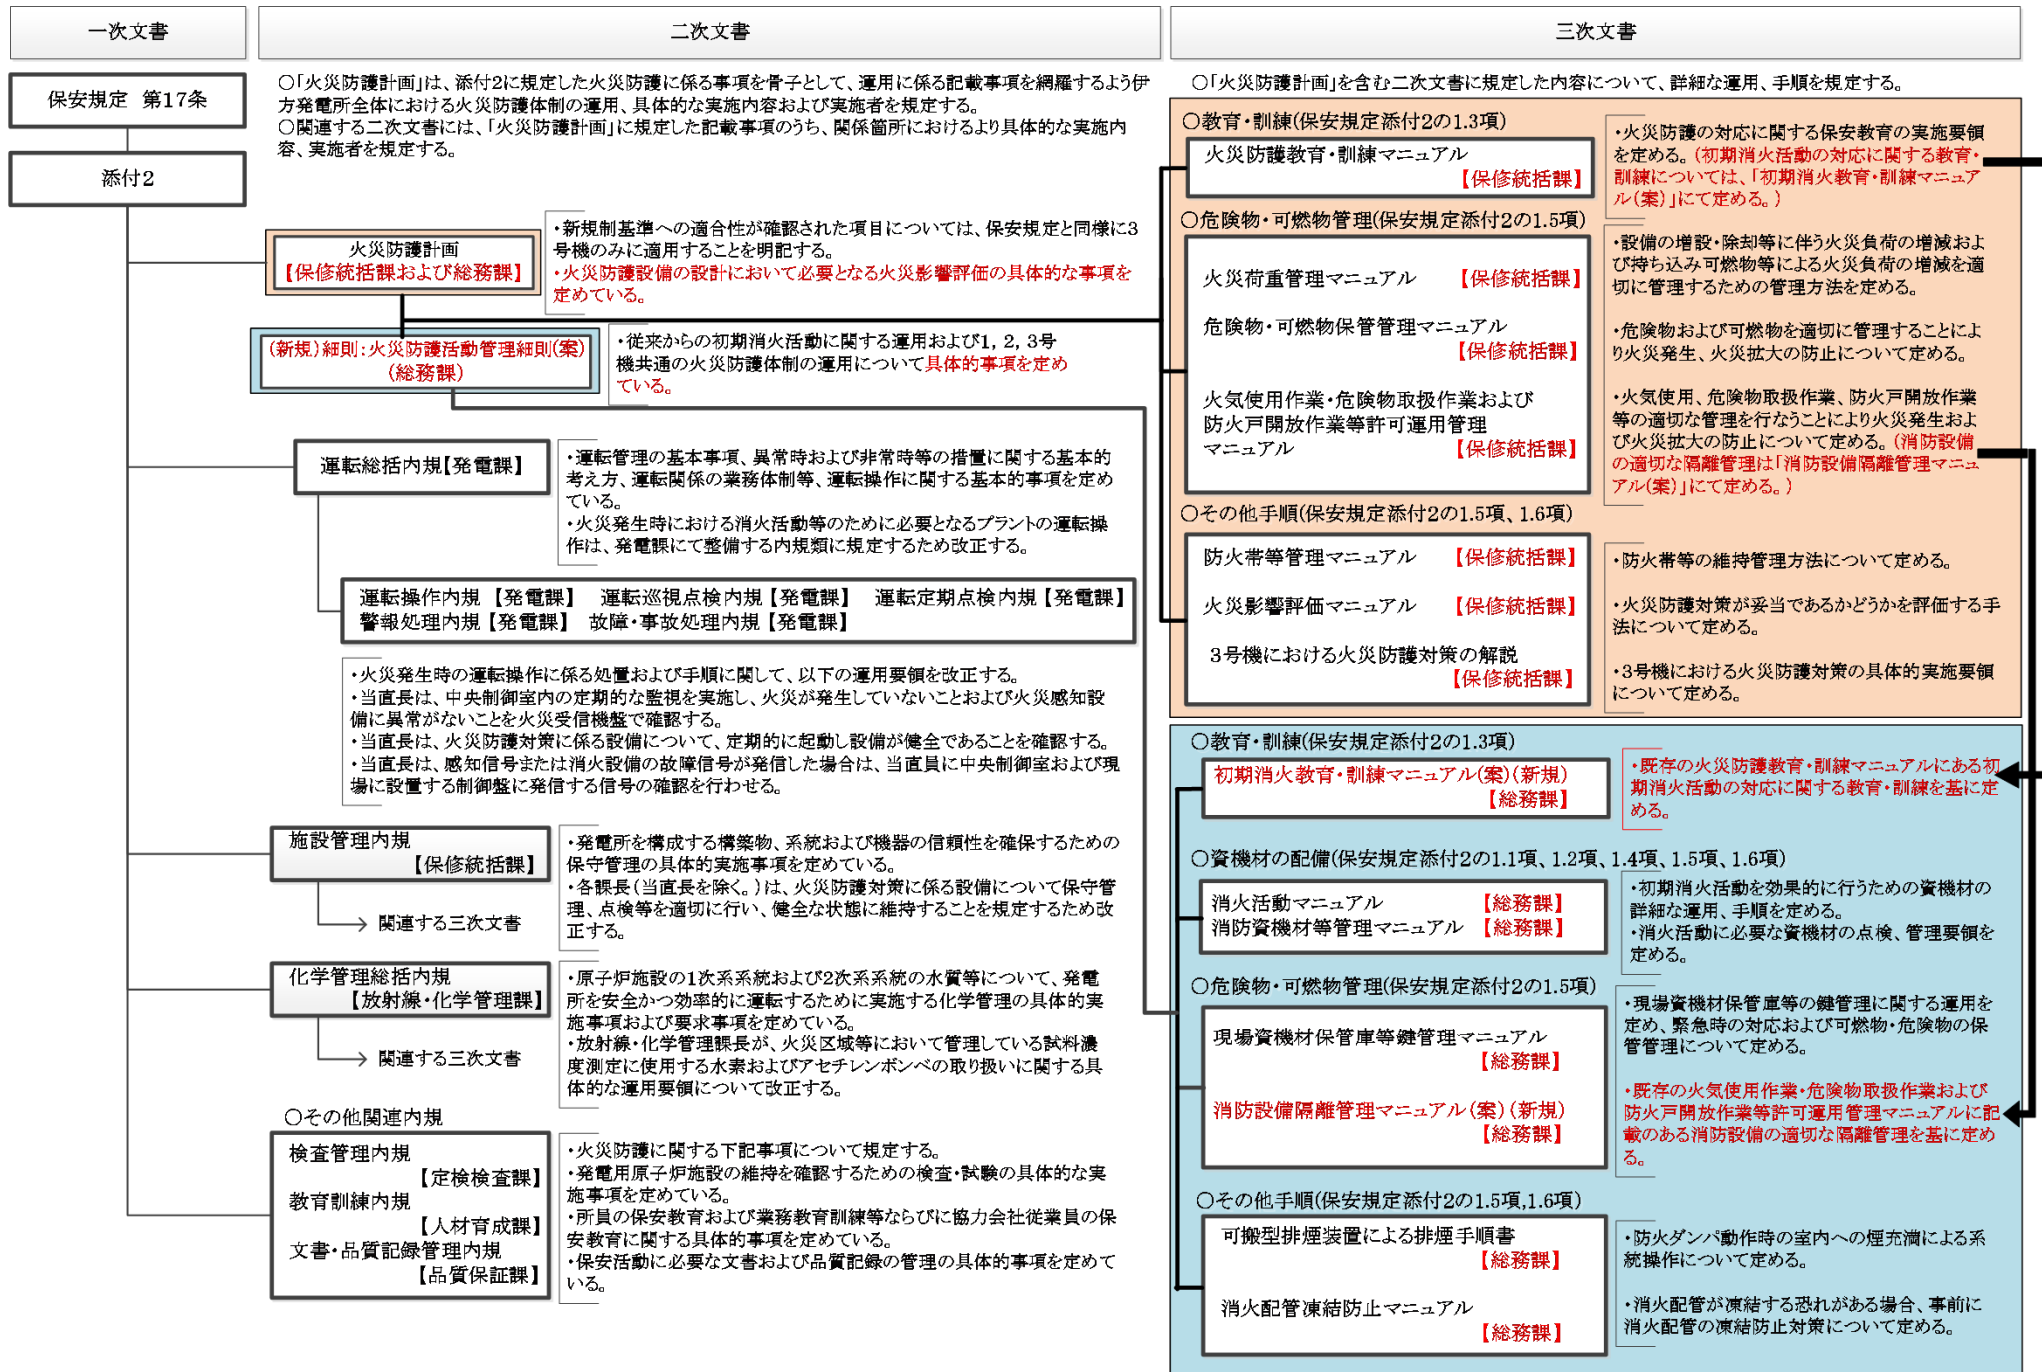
一次文書

二次文書

三次文書

保安規定　第17条

添付2

○「火災防護計画」は、添付2に規定した火災防護に係る事項を骨子として、運用に係る記載事項を網羅するよう伊方発電所全体における火災防護体制の運用、具体的な実施内容および実施者を規定する。
○関連する二次文書には、「火災防護計画」に規定した記載事項のうち、関係箇所におけるより具体的な実施内容、実施者を規定する。

火災防護計画
【保修統括課および総務課】

・新規制基準への適合性が確認された項目については、保安規定と同様に3号機のみに適用することを明記する。
・火災防護設備の設計において必要となる火災影響評価の具体的な事項を定めている。

(新規)細則：火災防護活動管理細則(案)
(総務課)

・従来からの初期消火活動に関する運用および1，2，3号機共通の火災防護体制の運用について具体的事項を定めている。

運転総括内規【発電課】

・運転管理の基本事項、異常時および非常時等の措置に関する基本的考え方、運転関係の業務体制等、運転操作に関する基本的事項を定めている。
・火災発生時における消火活動等のために必要となるプラントの運転操作は、発電課にて整備する内規類に規定するため改正する。

運転操作内規【発電課】　運転巡視点検内規【発電課】　運転定期点検内規【発電課】
警報処理内規【発電課】　故障・事故処理内規【発電課】

・火災発生時の運転操作に係る処置および手順に関して、以下の運用要領を改正する。
・当直長は、中央制御室内の定期的な監視を実施し、火災が発生していないことおよび火災感知設備に異常がないことを火災受信機盤で確認する。
・当直長は、火災防護対策に係る設備について、定期的に起動し設備が健全であることを確認する。
・当直長は、感知信号または消火設備の故障信号が発信した場合は、当直員に中央制御室および現場に設置する制御盤に発信した信号の確認を行わせる。

施設管理内規
【保修統括課】

関連する三次文書

・発電所を構成する構築物、系統および機器の信頼性を確保するための保守管理の具体的実施事項を定めている。
・各課長(当直長を除く。)は、火災防護対策に係る設備について保守管理、点検等を適切に行い、健全な状態に維持することを規定するため改正する。

化学管理総括内規
【放射線・化学管理課】

関連する三次文書

・原子炉施設の1次系系統および2次系系統の水質等について、発電所を安全かつ効率的に運転するために実施する化学管理の具体的実施事項および要求事項を定めている。
・放射線・化学管理課長が、火災区域等において管理している試料濃度測定に使用する水素およびアセチレンボンベの取り扱いに関する具体的な運用要領について改正する。

○その他関連内規

検査管理内規
【定検検査課】
教育訓練内規
【人材育成課】
文書・品質記録管理内規
【品質保証課】

・火災防護に関する下記事項について規定する。
・発電用原子炉施設の維持を確認するための検査・試験の具体的な実施事項を定めている。
・所員の保安教育および業務教育訓練等ならびに協力会社従業員の保安教育に関する具体的事項を定めている。
・保安活動に必要な文書および品質記録の管理の具体的事項を定めている。

○「火災防護計画」を含む二次文書に規定した内容について、詳細な運用、手順を規定する。

○教育・訓練(保安規定添付2の1.3項)

火災防護教育・訓練マニュアル
【保修統括課】

・火災防護の対応に関する保安教育の実施要領を定める。(初期消火活動の対応に関する教育・訓練については、「初期消火教育・訓練マニュアル(案)」にて定める。)

○危険物・可燃物管理(保安規定添付2の1.5項)

火災荷重管理マニュアル　【保修統括課】

危険物・可燃物保管管理マニュアル
【保修統括課】

火気使用作業・危険物取扱作業および防火戸開放作業等許可運用管理マニュアル
【保修統括課】

・設備の増設・除却等に伴う火災負荷の増減および持ち込み可燃物等による火災負荷の増減を適切に管理するための管理方法を定める。

・危険物および可燃物を適切に管理することにより火災発生、火災拡大の防止について定める。

・火気使用、危険物取扱作業、防火戸開放作業等の適切な管理を行なうことにより火災発生および火災拡大の防止について定める。(消防設備の適切な隔離管理は「消防設備隔離管理マニュアル(案)」にて定める。)

○その他手順(保安規定添付2の1.5項、1.6項)

防火帯等管理マニュアル　【保修統括課】

火災影響評価マニュアル　【保修統括課】

3号機における火災防護対策の解説
【保修統括課】

・防火帯等の維持管理方法について定める。

・火災防護対策が妥当であるかどうかを評価する手法について定める。

・3号機における火災防護対策の具体的実施要領について定める。

○教育・訓練(保安規定添付2の1.3項)

初期消火教育・訓練マニュアル(案)(新規)
【総務課】

・既存の火災防護教育・訓練マニュアルにある初期消火活動の対応に関する教育・訓練を基に定める。

○資機材の配備(保安規定添付2の1.1項、1.2項、1.4項、1.5項、1.6項)

消火活動マニュアル　【総務課】
消防資機材等管理マニュアル　【総務課】

・初期消火活動を効果的に行うための資機材の詳細な運用、手順を定める。
・消火活動に必要な資機材の点検、管理要領を定める。

○危険物・可燃物管理(保安規定添付2の1.5項)

現場資機材保管庫等鍵管理マニュアル
【総務課】

消防設備隔離管理マニュアル(案)(新規)
【総務課】

・現場資機材保管庫等の鍵管理に関する運用を定め、緊急時の対応および可燃物・危険物の保管管理について定める。

・既存の火気使用作業・危険物取扱作業および防火戸開放作業等許可運用管理マニュアルに記載のある消防設備の適切な隔離管理を基に定める。

○その他手順(保安規定添付2の1.5項,1.6項)

可搬型排煙装置による排煙手順書
【総務課】

消火配管凍結防止マニュアル
【総務課】

・防火ダンパ動作時の室内への煙充満による系統操作について定める。

・消火配管が凍結する恐れがある場合、事前に消火配管の凍結防止対策について定める。